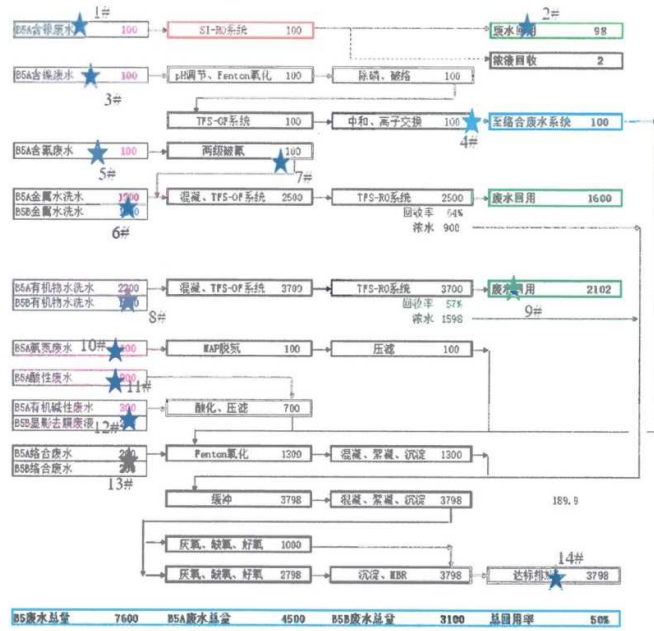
1#
B5A含银废水 100
SI-RO系统 100
2#
废水回用 98
浓液回收 2
B5A含镍废水 100
3#
pH调节、Fenton氧化 100
除磷、破络 100
TPS-UF系统 100
中和、离子交换 100
4#
至络合废水系统 100
B5A含氰废水 100
5#
两级破氰 100
7#
B5A金属水洗水 1200
B5B金属水洗水 1300
6#
混凝、TPS-UF系统 2500
TPS-RO系统 2500
回收率 64%
浓水 900
废水回用 1600
B5A有机物水洗水 2200
B5B有机物水洗水 1500
8#
混凝、TPS-UF系统 3700
TPS-RO系统 3700
回收率 57%
浓水 1598
废水回用 2102
9#
B5A氨氮废水 10# 100
MAP脱氮 100
压滤 100
B5A酸性废水 200
11#
B5A有机碱性废水 300
B5B显影去膜废液 200
12#
酸化、压滤 700
B5A络合废水 200
B5B络合废水 200
13#
Fenton氧化 1300
混凝、絮凝、沉淀 1300
缓冲 3798
混凝、絮凝、沉淀 3798
189.9
厌氧、缺氧、好氧 1000
厌氧、缺氧、好氧 2798
沉淀、MBR 3798
14#
达标排放 3798
B5废水总量 7600
B5A废水总量 4500
B5B废水总量 3100
总回用率 50%